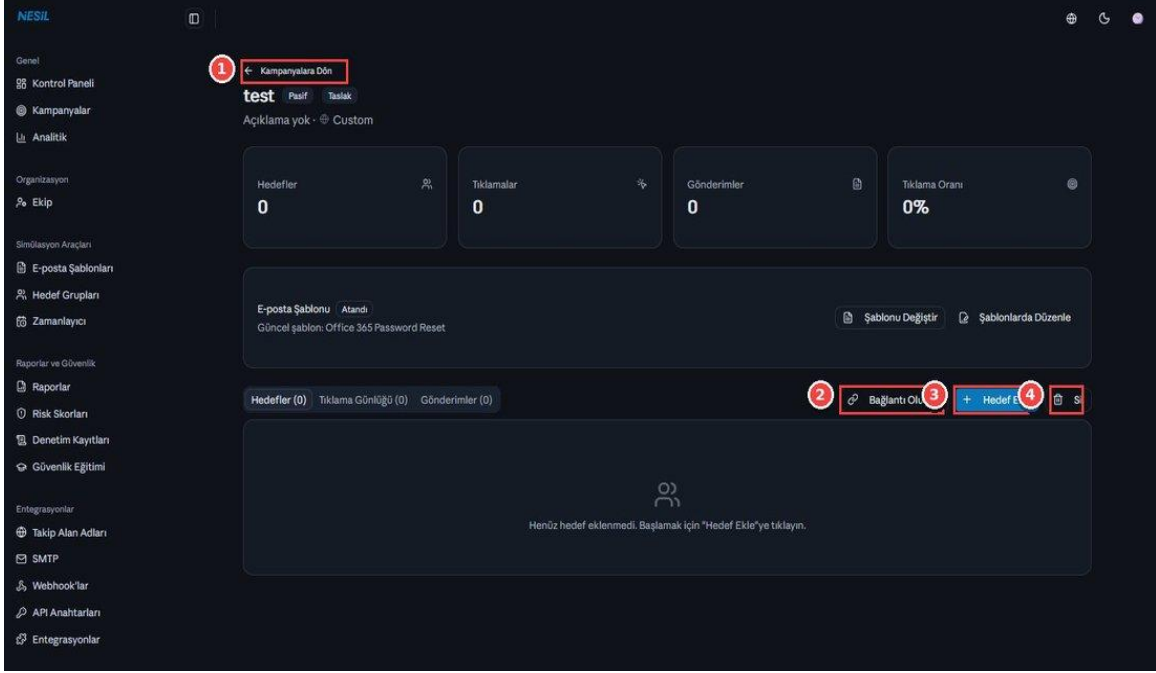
NESIL

Genel
Kontrol Paneli
Kampanyalar
Analitik

Organizasyon
Ekip

Simülasyon Araçları
E-posta Şablonları
Hedef Grupları
Zamanlayıcı

Raporlar ve Güvenlik
Raporlar
Risk Skorları
Denetim Kayıtları
Güvenlik Eğitimi

Entegrasyonlar
Takip Alan Adları
SMTP
Webhook'lar
API Anahtarları
Entegrasyonlar

1
← Kampanyalara Dön
test Pasif Taslak
Açıklama yok · Custom

Hedefler
0

Tıklamalar
0

Gönderimler
0

Tıklama Oranı
0%

E-posta Şablonu Atandı
Güncel şablon: Office 365 Password Reset

Şablonu Değiştir
Şablonlarda Düzenle

Hedefler (0) Tıklama Günlüğü (0) Gönderimler (0)

2
Bağlantı Olu
3
+ Hedef E
4
Si

Henüz hedef eklenmedi. Başlamak için "Hedef Ekle"ye tıklayın.